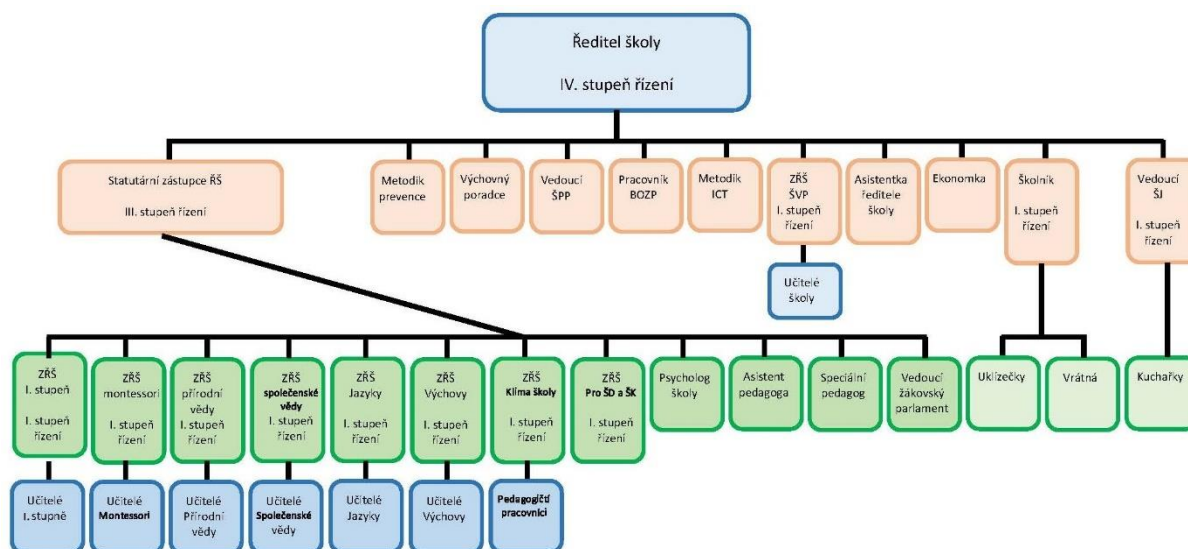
Ředitel školy

IV. stupeň řízení

Statutární zástupce ŘŠ

III. stupeň řízení

Metodik prevence

Výchovný poradce

Vedoucí ŠPP

Pracovník BOZP

Metodik ICT

ZŘŠ ŠVP I. stupeň řízení

Učitelé školy

Asistentka ředitele školy

Ekonomka

Školník I. stupeň řízení

Uklízečky

Vrátná

Vedoucí ŠJ I. stupeň řízení

Kuchařky

ZŘŠ I. stupeň I. stupeň řízení

Učitelé I. stupně

ZŘŠ montessori I. stupeň řízení

Učitelé Montessori

ZŘŠ přírodní vědy I. stupeň řízení

Učitelé Přírodní vědy

ZŘŠ společenské vědy I. stupeň řízení

Učitelé Společenské vědy

ZŘŠ Jazyky I. stupeň řízení

Učitelé Jazyky

ZŘŠ Výchovy I. stupeň řízení

Učitelé Výchovy

ZŘŠ Klima školy I. stupeň řízení

Pedagogičtí pracovníci

ZŘŠ Pro ŠD a ŠK I. stupeň řízení

Psycholog školy

Asistent pedagoga

Speciální pedagog

Vedoucí žákovský parlament